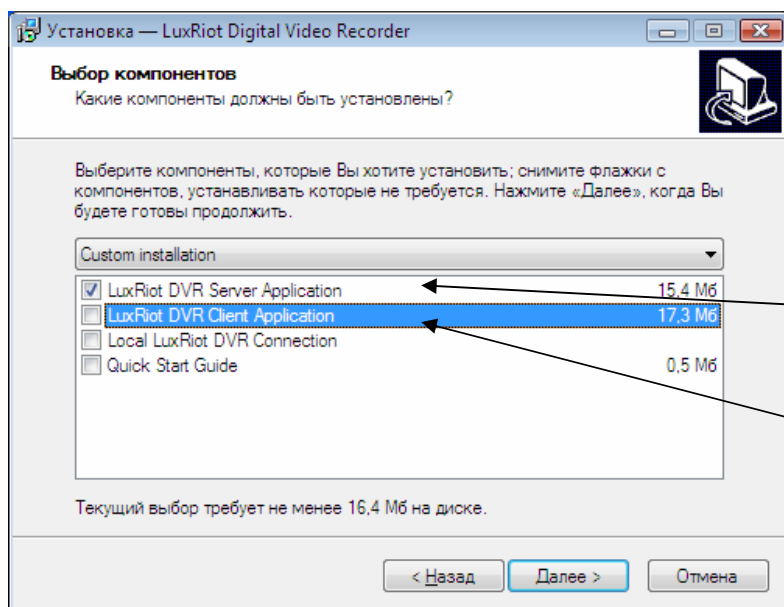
Установка — LuxRiot Digital Video Recorder

Выбор компонентов
Какие компоненты должны быть установлены?

Выберите компоненты, которые Вы хотите установить; снимите флажки с компонентов, устанавливать которые не требуется. Нажмите «Далее», когда Вы будете готовы продолжить.

Custom installation

| | | |
|---|---|---|
| ☑ | LuxRiot DVR Server Application | 15,4 Мб |
| ☐ | LuxRiot DVR Client Application | 17,3 Мб |
| ☐ | Local LuxRiot DVR Connection | |
| ☐ | Quick Start Guide | 0,5 Мб |

Текущий выбор требует не менее 16,4 Мб на диске.

< Назад   Далее >   Отмена